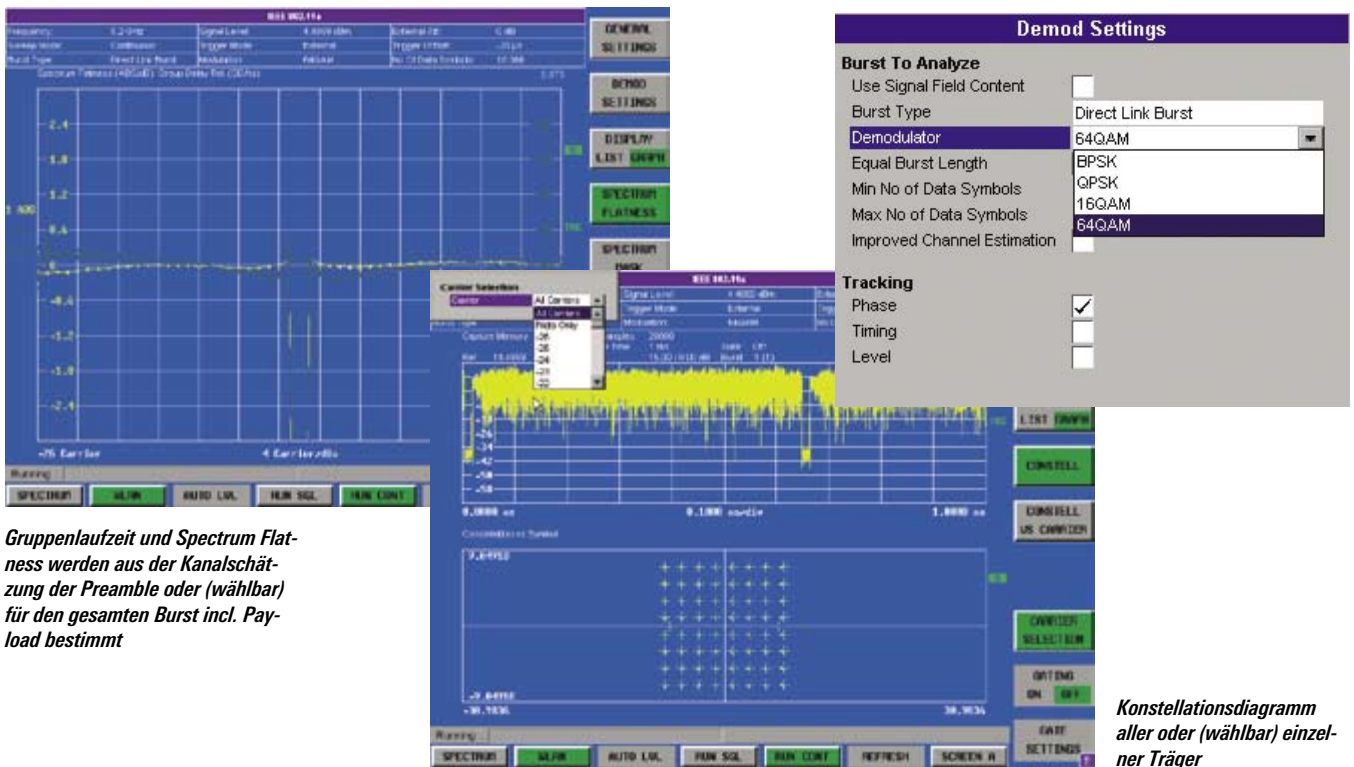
IEEE 802.11a

GENERAL SETTINGS

DEMOD SETTINGS

DISPLAY LIST GRAPH

SPECTRUM FLATNESS

SPECTRUM MASK

2.4
1.8
1.2
0.6
-0.6
-1.2
-1.8
-2.4

-26 Carrier
4 Carrier/div

Running

SPECTRUM
WLAN
AUTO LVL
RUN SGL
RUN CONT

Gruppenlaufzeit und Spectrum Flatness werden aus der Kanalschätzung der Preamble oder (wählbar) für den gesamten Burst incl. Payload bestimmt

Carrier Selection
Carrier
All Carriers
All Carriers
Pilots Only
-26
-25
-24
-23
-22

IEEE 802.11a
Signal Level
Trigger Mode
External
Modulation

Capture Memory

0.000 us
0.100 ms/div
1.000 ms

Constellation vs Symbol

-30.3836
30.3836

LIST GRAPH

CONSTELL

CONSTELL VS CARRIER

CARRIER SELECTION

GATING ON OFF

GATE SETTINGS

Running

SPECTRUM
WLAN
AUTO LVL
RUN SGL
RUN CONT
REFRESH
SCREEN A

Demod Settings

Burst To Analyze
Use Signal Field Content
Burst Type
Direct Link Burst
Demodulator
64QAM
Equal Burst Length
BPSK
Min No of Data Symbols
QPSK
16QAM
Max No of Data Symbols
64QAM
Improved Channel Estimation

Tracking
Phase
Timing
Level

Konstellationsdiagramm aller oder (wählbar) einzelner Träger